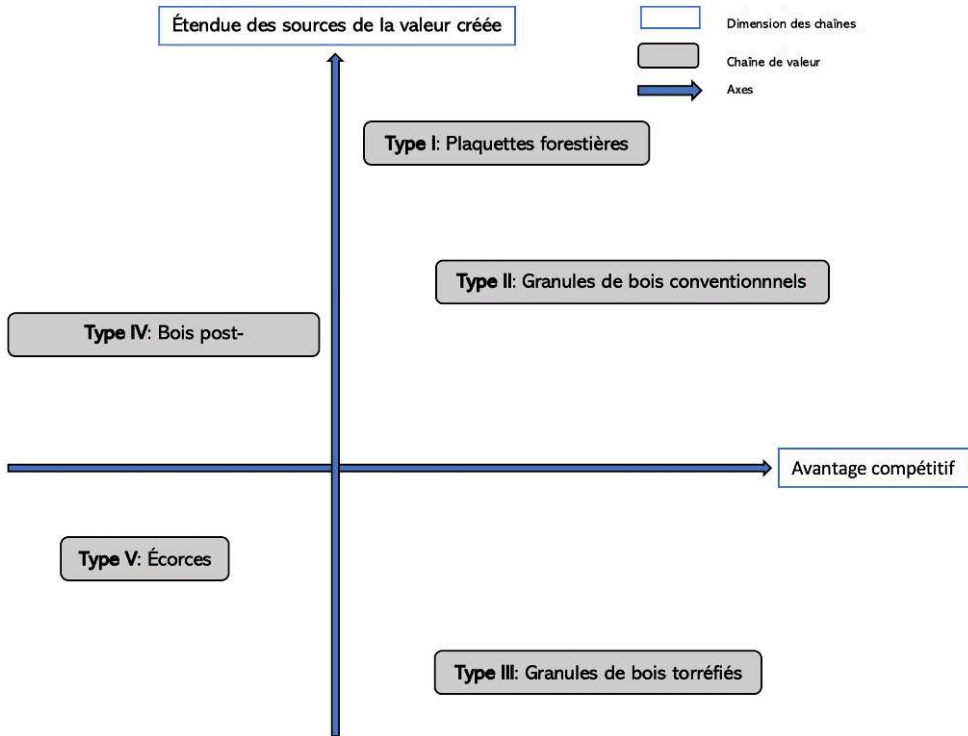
Étendue des sources de la valeur créée

Dimension des chaînes

Chaîne de valeur

Axes

Type I: Plaquettes forestières

Type II: Granules de bois conventionnnels

Type IV: Bois post-

Avantage compétitif

Type V: Écorces

Type III: Granules de bois torréfiés